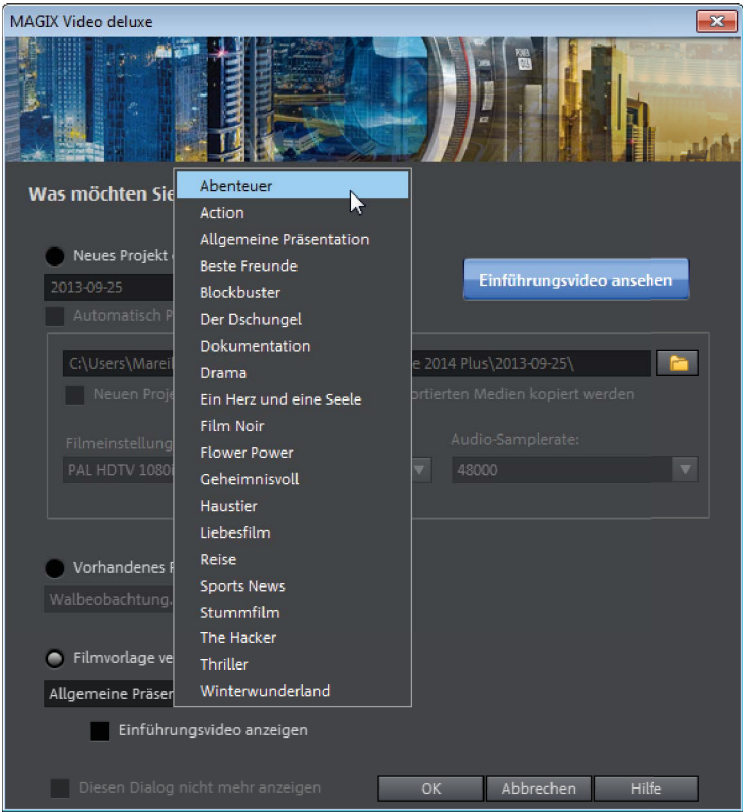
MAGIX Video deluxe

Was möchten Sie

Neues Projekt

2013-09-25

Automatisch P

C:\Users\Mareil

e 2014 Plus\2013-09-25\

Neuen Proje

rtierten Medien kopiert werden

Filmeinstellung

PAL HDTV 1080

Audio-Samplerate:

48000

Vorhandenes

Walbeobachtung.

Filmvorlage ve

Allgemeine Präsen

Abenteuer
Action
Allgemeine Präsentation
Beste Freunde
Blockbuster
Der Dschungel
Dokumentation
Drama
Ein Herz und eine Seele
Film Noir
Flower Power
Geheimnisvoll
Haustier
Liebesfilm
Reise
Sports News
Stummfilm
The Hacker
Thriller
Winterwunderland

Einführungsvideo ansehen

Einführungsvideo anzeigen

Diesen Dialog nicht mehr anzeigen

OK

Abbrechen

Hilfe